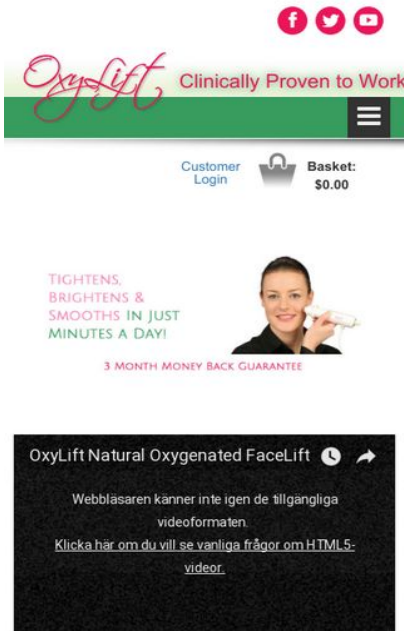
OxyLift Clinically Proven to Work

Customer Login

Basket: $0.00

TIGHTENS, BRIGHTENS & SMOOTHS IN JUST MINUTES A DAY!

3 MONTH MONEY BACK GUARANTEE

OxyLift Natural Oxygenated FaceLift

Webbläsaren känner inte igen de tillgängliga videoformaten.

Klicka här om du vill se vanliga frågor om HTML5-videor.